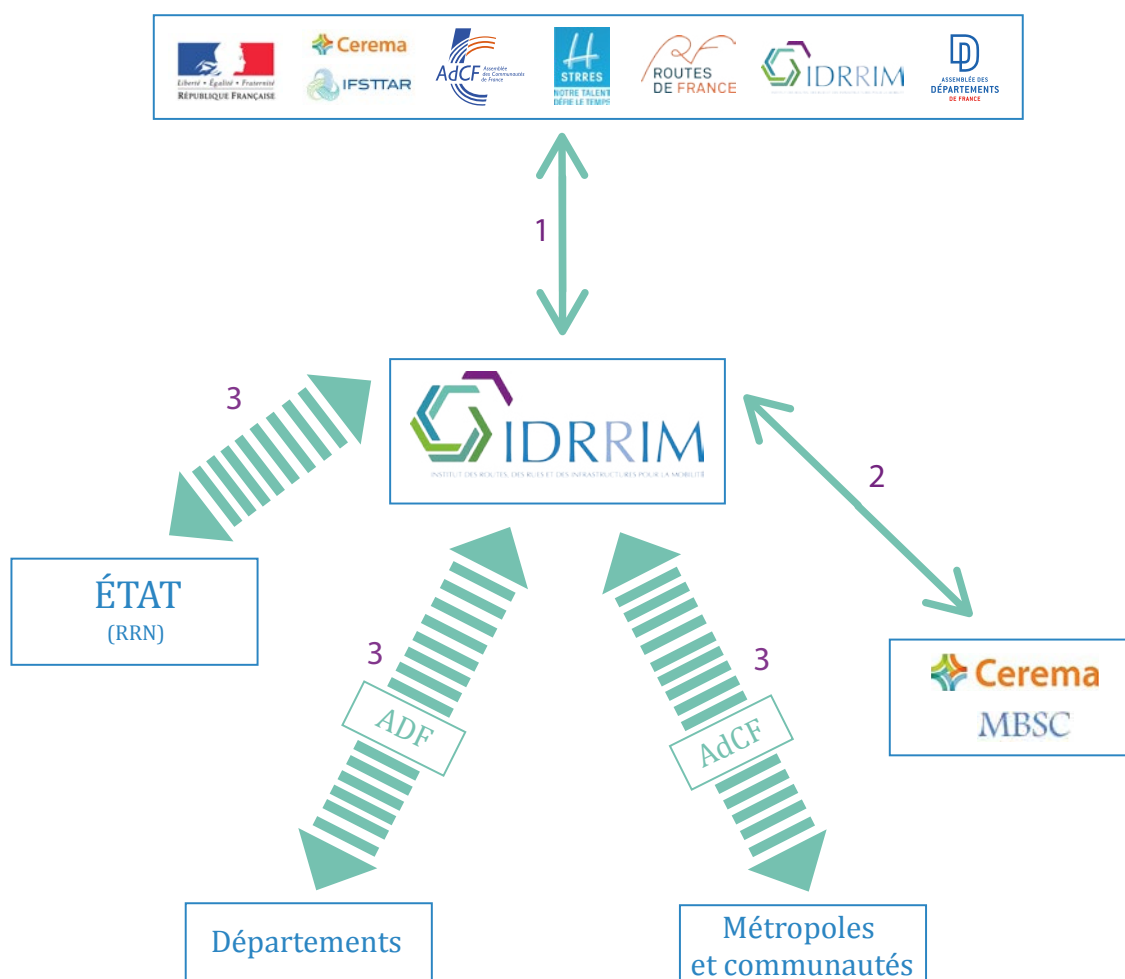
Liberté • Égalité • Fraternité
RÉPUBLIQUE FRANÇAISE

Cerema
IFSTTAR

AdCF Assemblée des Communautés de France

STRRES
NOTRE TALENT DÉFIE LE TEMPS

RF ROUTES DE FRANCE

IDRRIM

D
ASSEMBLÉE DES DÉPARTEMENTS DE FRANCE

1

3

IDRRIM
INSTITUT DES ROUTES, DES RUES ET DES INFRASTRUCTURES POUR LA MOBILITÉ

2

ÉTAT
(RRN)

3
ADF

3
AdCF

Cerema
MBSC

Départements

Métropoles
et communautés